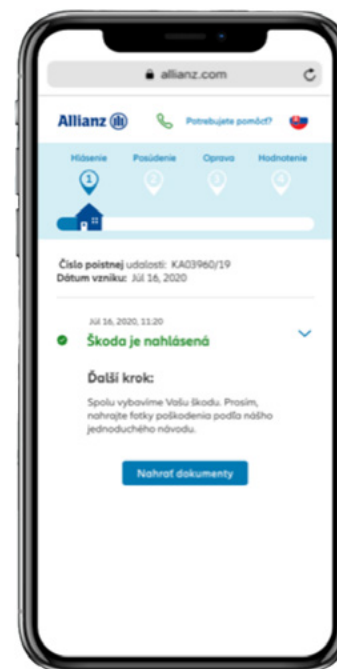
allianz.com

Allianz

Potrebujete pomôcť?

Hlásenie
Posúdenie
Oprava
Hodnotenie

1
2
3
4

Číslo poistnej udalosti: KA03960/19
Dátum vzniku: Júl 16, 2020

Júl 16, 2020, 11:20
Škoda je nahlásená

Ďalší krok:

Spolu vybavíme Vašu škodu. Prosím, nahrajte fotky poškodenia podľa nášho jednoduchého návodu.

Nahrať dokumenty